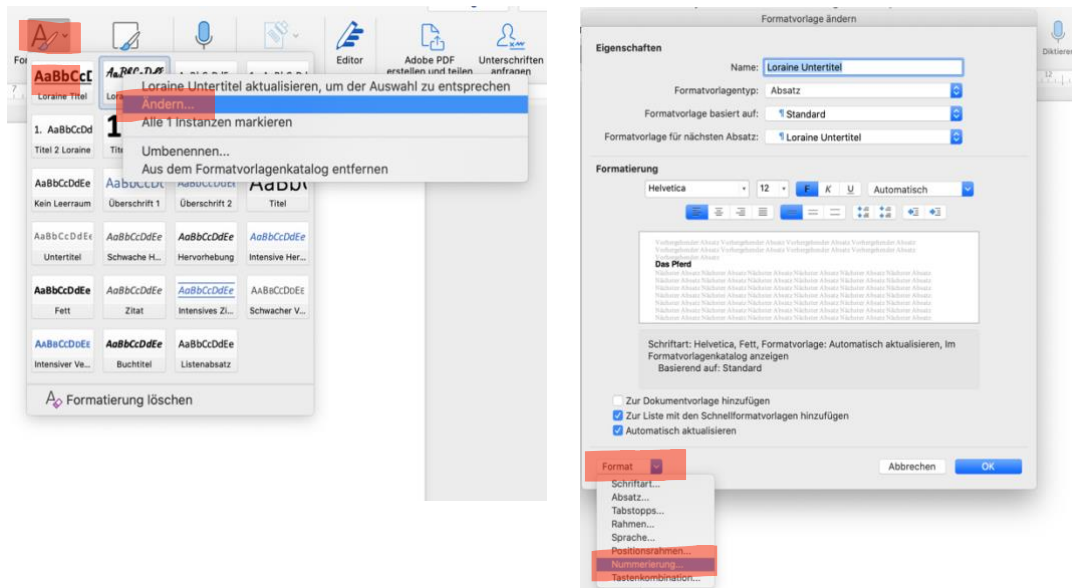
For

AaBbCcDd
Loraine Titel

AaBbCcDdE
Lora

Editor

Adobe PDF erstellen und teilen

Unterschriften anfragen

Loraine Untertitel aktualisieren, um der Auswahl zu entsprechen
Ändern...
Alle 1 Instanzen markieren
Umbenennen...
Aus dem Formatvorlagenkatalog entfernen

1. AaBbCcDd
Titel 2 Loraine

AaBbCcDdEe
Kein Leerraum

AaBbCcDdEe
Überschrift 1

AaBbCcDdEe
Überschrift 2

AaBbC
Titel

AaBbCcDdEe
Untertitel

AaBbCcDdEe
Schwache H...

AaBbCcDdEe
Hervorhebung

AaBbCcDdEe
Intensive Her...

AaBbCcDdEe
Fett

AaBbCcDdEe
Zitat

AaBbCcDdEe
Intensives Zi...

AaBbCcDdEe
Schwacher V...

AaBbCcDdEe
Intensiver Ve...

AaBbCcDdEe
Buchtitel

AaBbCcDdEe
Listenabsatz

Formatierung löschen

Formatvorlage ändern

Diktieren

Eigenschaften
Name: Loraine Untertitel
Formatvorlagentyp: Absatz
Formatvorlage basiert auf: ¶ Standard
Formatvorlage für nächsten Absatz: ¶ Loraine Untertitel

Formatierung
Helvetica 12 F K U Automatisch

Vorhergehender Absatz Vorhergehender Absatz Vorhergehender Absatz Vorhergehender Absatz
Vorhergehender Absatz Vorhergehender Absatz Vorhergehender Absatz Vorhergehender Absatz
Vorhergehender Absatz Vorhergehender Absatz
Das Pferd
Nächster Absatz Nächster Absatz Nächster Absatz Nächster Absatz Nächster Absatz Nächster Absatz
Nächster Absatz Nächster Absatz Nächster Absatz Nächster Absatz Nächster Absatz Nächster Absatz
Nächster Absatz Nächster Absatz Nächster Absatz Nächster Absatz Nächster Absatz Nächster Absatz
Nächster Absatz Nächster Absatz Nächster Absatz Nächster Absatz Nächster Absatz Nächster Absatz
Nächster Absatz Nächster Absatz Nächster Absatz Nächster Absatz Nächster Absatz Nächster Absatz
Nächster Absatz Nächster Absatz Nächster Absatz Nächster Absatz Nächster Absatz Nächster Absatz
Nächster Absatz Nächster Absatz Nächster Absatz Nächster Absatz Nächster Absatz Nächster Absatz

Schriftart: Helvetica, Fett, Formatvorlage: Automatisch aktualisieren, Im Formatvorlagenkatalog anzeigen
Basierend auf: Standard

Zur Dokumentvorlage hinzufügen
Zur Liste mit den Schnellformatvorlagen hinzufügen
Automatisch aktualisieren

Format
Schriftart...
Absatz...
Tabstopps...
Rahmen...
Sprache...
Positionsrahmen...
Nummerierung...
Tastenkombination...

Abbrechen
OK